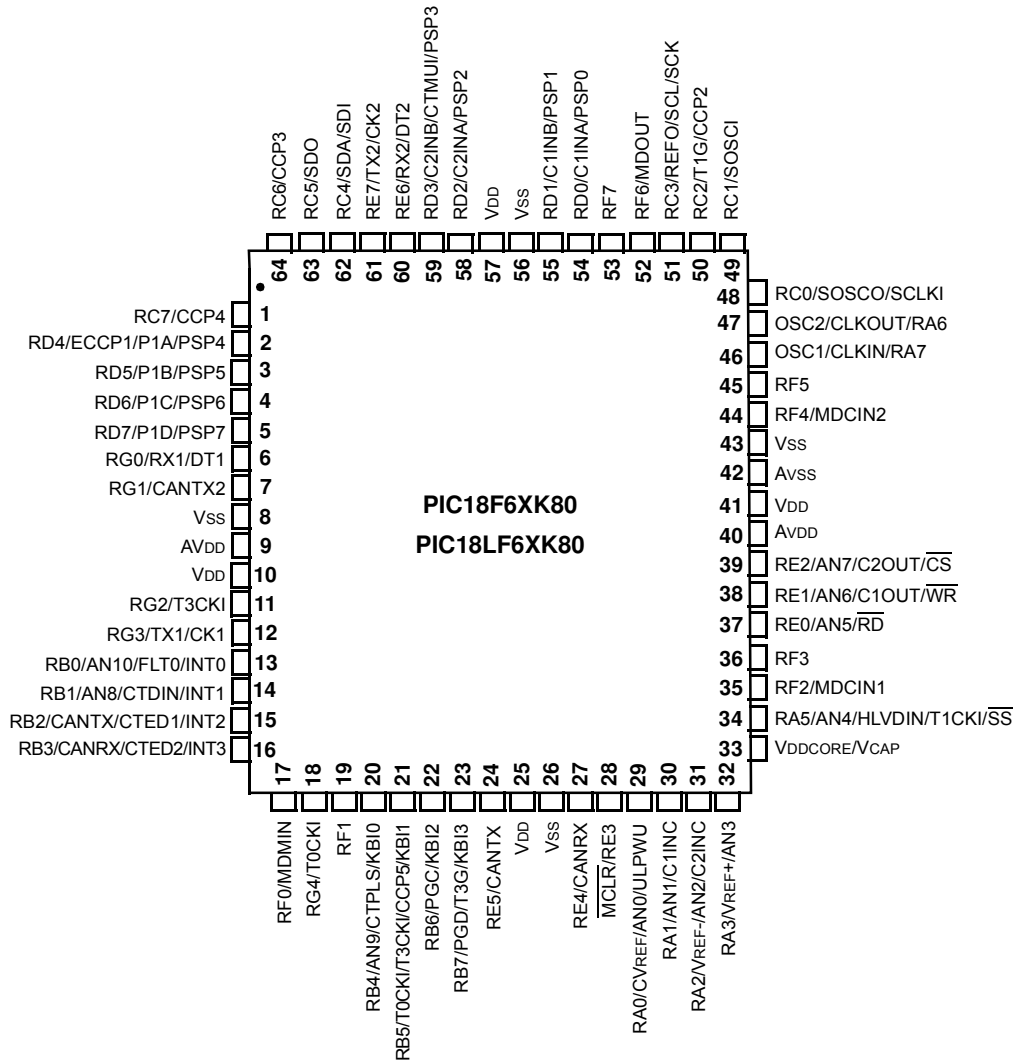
RC6/CCP3
RC5/SDO
RC4/SDA/SDI
RE7/TX2/CK2
RE6/RX2/DT2
RD3/C2INB/CTMUI/PSP3
RD2/C2INA/PSP2
VDD
VSS
RD1/C1INB/PSP1
RD0/C1INA/PSP0
RF7
RF6/MDOUT
RC3/REFO/SCL/SCK
RC2/T1G/CCP2
RC1/SOSCI

64 63 62 61 60 59 58 57 56 55 54 53 52 51 50 49

RC7/CCP4 1
RD4/ECCP1/P1A/PSP4 2
RD5/P1B/PSP5 3
RD6/P1C/PSP6 4
RD7/P1D/PSP7 5
RG0/RX1/DT1 6
RG1/CANTX2 7
VSS 8
AVDD 9
VDD 10
RG2/T3CKI 11
RG3/TX1/CK1 12
RB0/AN10/FLT0/INT0 13
RB1/AN8/CTDIN/INT1 14
RB2/CANTX/CTED1/INT2 15
RB3/CANRX/CTED2/INT3 16

48 RC0/SOSCO/SCLKI
47 OSC2/CLKOUT/RA6
46 OSC1/CLKIN/RA7
45 RF5
44 RF4/MDCIN2
43 VSS
42 AVSS
41 VDD
40 AVDD
39 RE2/AN7/C2OUT/$\overline{CS}$
38 RE1/AN6/C1OUT/$\overline{WR}$
37 RE0/AN5/$\overline{RD}$
36 RF3
35 RF2/MDCIN1
34 RA5/AN4/HLVDIN/T1CKI/$\overline{SS}$
33 VDDCORE/VCAP

PIC18F6XK80
PIC18LF6XK80

17 18 19 20 21 22 23 24 25 26 27 28 29 30 31 32

RF0/MDMIN
RG4/T0CKI
RF1
RB4/AN9/CTPLS/KBI0
RB5/T0CKI/T3CKI/CCP5/KBI1
RB6/PGC/KBI2
RB7/PGD/T3G/KBI3
RE5/CANTX
VDD
VSS
RE4/CANRX
$\overline{MCLR}$/RE3
RA0/CVREF/AN0/ULPWU
RA1/AN1/C1INC
RA2/VREF-/AN2/C2INC
RA3/VREF+/AN3